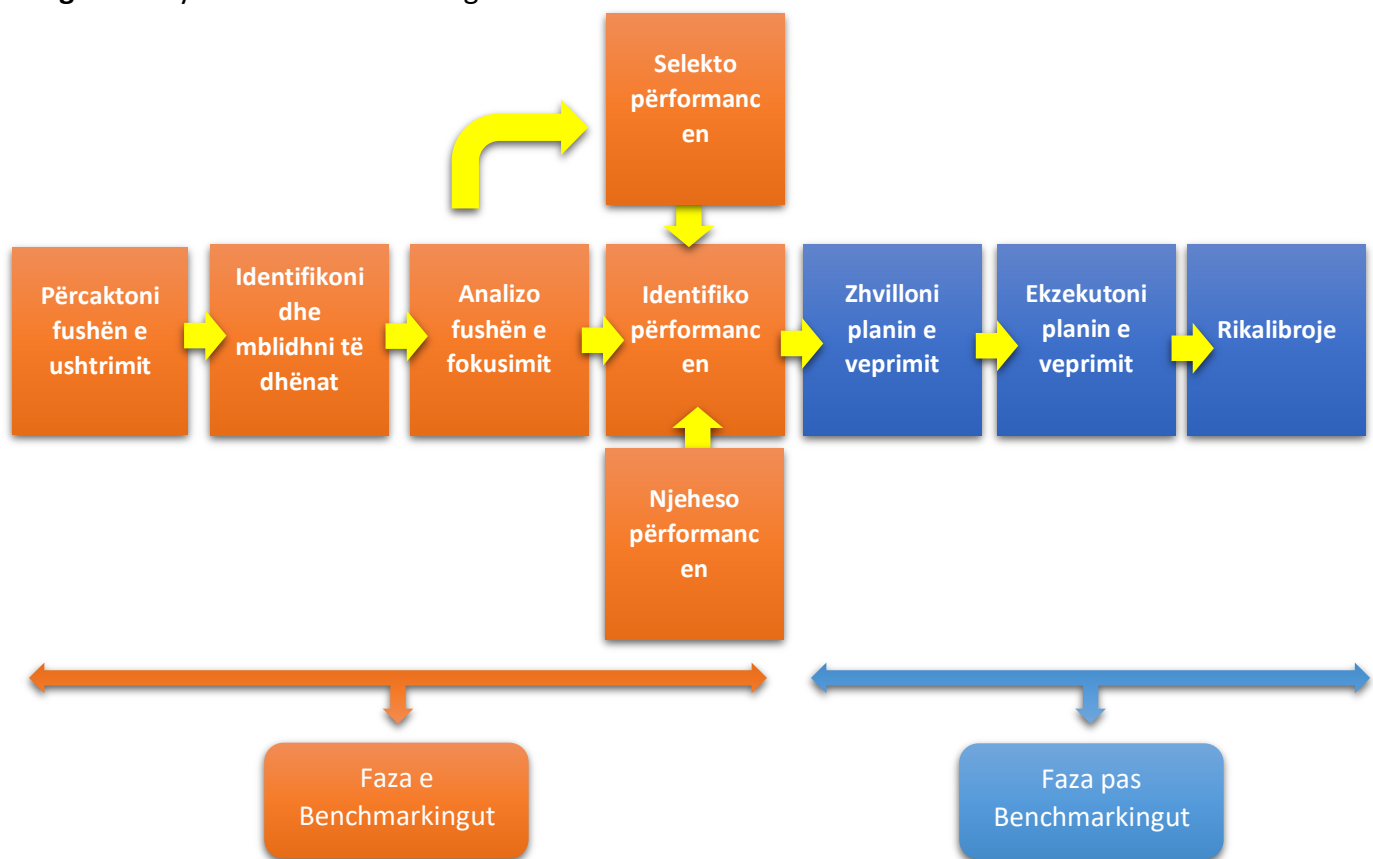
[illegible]

Selekto përformancen

Përcaktoni fushën e ushtrimit

Identifikoni dhe mblidhni të dhënat

Analizo fushën e fokusimit

Identifiko përformancen

Zhvilloni planin e veprimit

Ekzekutoni planin e veprimit

Rikalibroje

Njeheso përformancen

Faza e Benchmarkingut

Faza pas Benchmarkingut